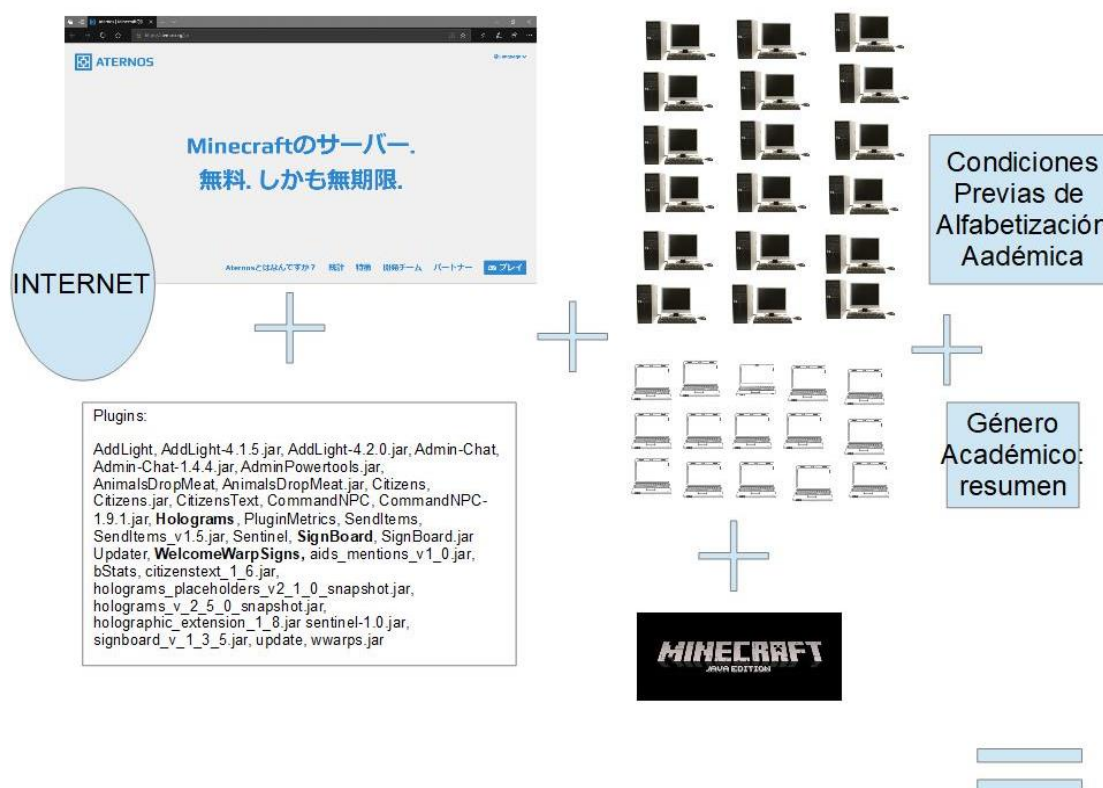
ATERNOS

Minecraftのサーバー.
無料. しかも無期限.

Aternosとはなんですか？ 統計 特徴 開発チーム パートナー プレイ

INTERNET

Plugins:

AddLight, AddLight-4.1.5.jar, AddLight-4.2.0.jar, Admin-Chat, Admin-Chat-1.4.4.jar, AdminPowertools.jar, AnimalsDropMeat, AnimalsDropMeat.jar, Citizens, Citizens.jar, CitizensText, CommandNPC, CommandNPC-1.9.1.jar, **Holograms**, PluginMetrics, SendItems, SendItems_v1.5.jar, Sentinel, **SignBoard**, SignBoard.jar Updater, **WelcomeWarpSigns,** aids_mentions_v1_0.jar, bStats, citizenstext_1_6.jar, holograms_placeholders_v2_1_0_snapshot.jar, holograms_v_2_5_0_snapshot.jar, holographic_extension_1_8.jar sentinel-1.0.jar, signboard_v_1_3_5.jar, update, wwarps.jar

Condiciones Previas de Alfabetización Aadémica

Género Académico: resumen

MINECRAFT
JAVA EDITION